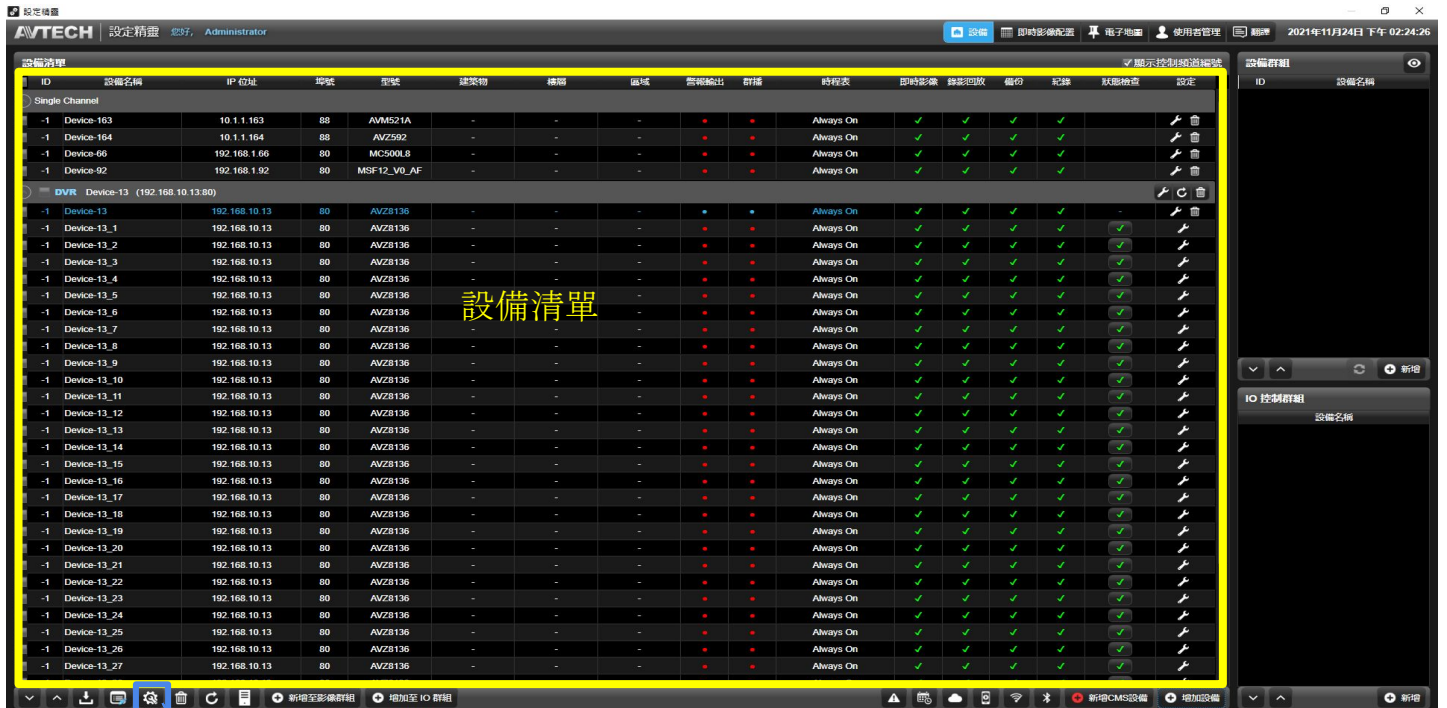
設定精靈

AVTECH | 設定精靈 您好, Administrator

設備 | 即時影像配置 | 電子地圖 | 使用者管理 | 翻譯 | 2021年11月24日 下午 02:24:26

設備清單

✓ 顯示控制頻道編號

| ID | 設備名稱 | IP 位址 | 埠號 | 型號 | 建築物 | 樓層 | 區域 | 警報輸出 | 群播 | 時程表 | 即時影像 | 錄影回放 | 備份 | 紀錄 | 狀態檢查 | 設定 |
|---|---|---|---|---|---|---|---|---|---|---|---|---|---|---|---|---|
| Single Channel | | | | | | | | | | | | | | | | |
| -1 | Device-163 | 10.1.1.163 | 88 | AVM521A | - | - | - | ● | ● | Always On | ✓ | ✓ | ✓ | ✓ | | |
| -1 | Device-164 | 10.1.1.164 | 88 | AVZ592 | - | - | - | ● | ● | Always On | ✓ | ✓ | ✓ | ✓ | | |
| -1 | Device-66 | 192.168.1.66 | 80 | MC500L8 | - | - | - | ● | ● | Always On | ✓ | ✓ | ✓ | ✓ | | |
| -1 | Device-92 | 192.168.1.92 | 80 | MSF12_V0_AF | - | - | - | ● | ● | Always On | ✓ | ✓ | ✓ | ✓ | | |
| DVR Device-13 (192.168.10.13:80) | | | | | | | | | | | | | | | | |
| -1 | Device-13 | 192.168.10.13 | 80 | AVZ8136 | - | - | - | ● | ● | Always On | ✓ | ✓ | ✓ | ✓ | - | |
| -1 | Device-13_1 | 192.168.10.13 | 80 | AVZ8136 | - | - | - | ● | ● | Always On | ✓ | ✓ | ✓ | ✓ | ✓ | |
| -1 | Device-13_2 | 192.168.10.13 | 80 | AVZ8136 | - | - | - | ● | ● | Always On | ✓ | ✓ | ✓ | ✓ | ✓ | |
| -1 | Device-13_3 | 192.168.10.13 | 80 | AVZ8136 | - | - | - | ● | ● | Always On | ✓ | ✓ | ✓ | ✓ | ✓ | |
| -1 | Device-13_4 | 192.168.10.13 | 80 | AVZ8136 | - | - | - | ● | ● | Always On | ✓ | ✓ | ✓ | ✓ | ✓ | |
| -1 | Device-13_5 | 192.168.10.13 | 80 | AVZ8136 | - | - | - | ● | ● | Always On | ✓ | ✓ | ✓ | ✓ | ✓ | |
| -1 | Device-13_6 | 192.168.10.13 | 80 | AVZ8136 | - | - | - | ● | ● | Always On | ✓ | ✓ | ✓ | ✓ | ✓ | |
| -1 | Device-13_7 | 192.168.10.13 | 80 | AVZ8136 | - | - | - | ● | ● | Always On | ✓ | ✓ | ✓ | ✓ | ✓ | |
| -1 | Device-13_8 | 192.168.10.13 | 80 | AVZ8136 | - | - | - | ● | ● | Always On | ✓ | ✓ | ✓ | ✓ | ✓ | |
| -1 | Device-13_9 | 192.168.10.13 | 80 | AVZ8136 | - | - | - | ● | ● | Always On | ✓ | ✓ | ✓ | ✓ | ✓ | |
| -1 | Device-13_10 | 192.168.10.13 | 80 | AVZ8136 | - | - | - | ● | ● | Always On | ✓ | ✓ | ✓ | ✓ | ✓ | |
| -1 | Device-13_11 | 192.168.10.13 | 80 | AVZ8136 | - | - | - | ● | ● | Always On | ✓ | ✓ | ✓ | ✓ | ✓ | |
| -1 | Device-13_12 | 192.168.10.13 | 80 | AVZ8136 | - | - | - | ● | ● | Always On | ✓ | ✓ | ✓ | ✓ | ✓ | |
| -1 | Device-13_13 | 192.168.10.13 | 80 | AVZ8136 | - | - | - | ● | ● | Always On | ✓ | ✓ | ✓ | ✓ | ✓ | |
| -1 | Device-13_14 | 192.168.10.13 | 80 | AVZ8136 | - | - | - | ● | ● | Always On | ✓ | ✓ | ✓ | ✓ | ✓ | |
| -1 | Device-13_15 | 192.168.10.13 | 80 | AVZ8136 | - | - | - | ● | ● | Always On | ✓ | ✓ | ✓ | ✓ | ✓ | |
| -1 | Device-13_16 | 192.168.10.13 | 80 | AVZ8136 | - | - | - | ● | ● | Always On | ✓ | ✓ | ✓ | ✓ | ✓ | |
| -1 | Device-13_17 | 192.168.10.13 | 80 | AVZ8136 | - | - | - | ● | ● | Always On | ✓ | ✓ | ✓ | ✓ | ✓ | |
| -1 | Device-13_18 | 192.168.10.13 | 80 | AVZ8136 | - | - | - | ● | ● | Always On | ✓ | ✓ | ✓ | ✓ | ✓ | |
| -1 | Device-13_19 | 192.168.10.13 | 80 | AVZ8136 | - | - | - | ● | ● | Always On | ✓ | ✓ | ✓ | ✓ | ✓ | |
| -1 | Device-13_20 | 192.168.10.13 | 80 | AVZ8136 | - | - | - | ● | ● | Always On | ✓ | ✓ | ✓ | ✓ | ✓ | |
| -1 | Device-13_21 | 192.168.10.13 | 80 | AVZ8136 | - | - | - | ● | ● | Always On | ✓ | ✓ | ✓ | ✓ | ✓ | |
| -1 | Device-13_22 | 192.168.10.13 | 80 | AVZ8136 | - | - | - | ● | ● | Always On | ✓ | ✓ | ✓ | ✓ | ✓ | |
| -1 | Device-13_23 | 192.168.10.13 | 80 | AVZ8136 | - | - | - | ● | ● | Always On | ✓ | ✓ | ✓ | ✓ | ✓ | |
| -1 | Device-13_24 | 192.168.10.13 | 80 | AVZ8136 | - | - | - | ● | ● | Always On | ✓ | ✓ | ✓ | ✓ | ✓ | |
| -1 | Device-13_25 | 192.168.10.13 | 80 | AVZ8136 | - | - | - | ● | ● | Always On | ✓ | ✓ | ✓ | ✓ | ✓ | |
| -1 | Device-13_26 | 192.168.10.13 | 80 | AVZ8136 | - | - | - | ● | ● | Always On | ✓ | ✓ | ✓ | ✓ | ✓ | |
| -1 | Device-13_27 | 192.168.10.13 | 80 | AVZ8136 | - | - | - | ● | ● | Always On | ✓ | ✓ | ✓ | ✓ | ✓ | |

設備清單

設備群組
| ID | 設備名稱 |
|---|---|

新增

IO 控制群組
設備名稱

新增至影像群組 | 增加至 IO 群組 | 新增CMS設備 | 增加設備 | 新增